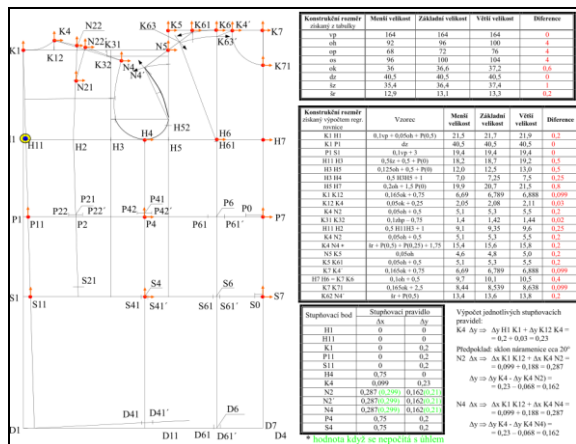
N22 K63 K5 K61 K6 K4´ K4 K7 K1 N22 K31 N5 K63 K12 K32 N4 K71 N21 N4´ H52 H4 H6 H1 H11 H2 H3 H5 H61 H7 P21 P41 P6 P22 P22´ P42 P0 P1 P11 P2 P42´ P4 P61 P61´ P7 S21 S6 S4 S1 S11 S41 S41´ S61 S0 S7 D6 D41 D41´ D1 D11 D61 D61´ D7 D4

| Konstrukční rozměr získaný z tabulky | Menší velikost | Základní velikost | Větší velikost | Diference |
|---|---|---|---|---|
| vp | 164 | 164 | 164 | 0 |
| oh | 92 | 96 | 100 | 4 |
| op | 68 | 72 | 76 | 4 |
| os | 96 | 100 | 104 | 4 |
| ok | 36 | 36,6 | 37,2 | 0,6 |
| dz | 40,5 | 40,5 | 40,5 | 0 |
| šz | 35,4 | 36,4 | 37,4 | 1 |
| šr | 12,9 | 13,1 | 13,3 | 0,2 |

| Konstrukční rozměr získaný výpočtem regr. rovnice | Vzorec | Menší velikost | Základní velikost | Větší velikost | Diference |
|---|---|---|---|---|---|
| K1 H1 | 0,1vp + 0,05oh + P(0,5) | 21,5 | 21,7 | 21,9 | 0,2 |
| K1 P1 | dz | 40,5 | 40,5 | 40,5 | 0 |
| P1 S1 | 0,1vp + 3 | 19,4 | 19,4 | 19,4 | 0 |
| H11 H3 | 0,5šz + 0,5 + P(0) | 18,2 | 18,7 | 19,2 | 0,5 |
| H3 H5 | 0,125oh + 0,5 + P(0) | 12,0 | 12,5 | 13,0 | 0,5 |
| H5 H4 | 0,5 H3H5 + 1 | 7,0 | 7,25 | 7,5 | 0,25 |
| H5 H7 | 0,2oh + 1,5 P(0) | 19,9 | 20,7 | 21,5 | 0,8 |
| K1 K12 | 0,165ok + 0,75 | 6,69 | 6,789 | 6,888 | 0,099 |
| K12 K4 | 0,05ok + 0,25 | 2,05 | 2,08 | 2,11 | 0,03 |
| K4 N2 | 0,05ok + 0,5 | 5,1 | 5,3 | 5,5 | 0,2 |
| K31 K32 | 0,1dlp – 0,75 | 1,4 | 1,42 | 1,44 | 0,02 |
| K4 N2 | 0,5 H11H2 + 1 | 9,1 | 9,35 | 9,6 | 0,25 |
| K4 N2 | 0,05ok + 0,5 | 5,1 | 5,3 | 5,5 | 0,2 |
| K4 N4 + | šr + P(0,5) + P(0,25) + 1,75 | 15,4 | 15,6 | 15,8 | 0,2 |
| N5 K5 | 0,05ok | 4,6 | 4,8 | 5,0 | 0,2 |
| K5 K61 | 0,05ok + 0,5 | 5,1 | 5,3 | 5,5 | 0,2 |
| K7 K4´ | 0,165ok + 0,75 | 6,69 | 6,789 | 6,888 | 0,099 |
| H7 H6 = K7 K6 | 0,3oh + 0,5 | 9,7 | 10,1 | 10,5 | 0,4 |
| K7 K71 | 0,165ok + 2,5 | 8,44 | 8,539 | 8,638 | 0,099 |
| K62 N4´ | šr + P(0,5) | 13,4 | 13,6 | 13,8 | 0,2 |

| Stupňovací bod | Stupňovací pravidlo Δx | Δy |
|---|---|---|
| H1 | 0 | 0 |
| H11 | 0 | 0 |
| K1 | 0 | 0,2 |
| P11 | 0 | 0,2 |
| S11 | 0 | 0,2 |
| H4 | 0,75 | 0 |
| K4 | 0,099 | 0,23 |
| N2 | 0,287 (0,299) | 0,162 (0,215) |
| N2´ | 0,287 (0,299) | 0,162 (0,215) |
| N4 | 0,287 (0,299) | 0,162 (0,215) |
| P4 | 0,75 | 0,2 |
| S4 | 0,75 | 0,2 |

* hodnota když se nepočítá s úhlem

Výpočet jednotlivých stupňovacích pravidel:
K4 Δy ⇒ Δy H1 K1 + Δy K12 K4 = = 0,2 + 0,03 = 0,23

Předpoklad: sklon náramenice cca 20°
N2 Δx ⇒ Δx K1 K12 + Δx K4 N2 = = 0,099 + 0,188 = 0,287
Δy ⇒ Δy K4 - Δy K4 N2) = = 0,23 – 0,068 = 0,162

N4 Δx ⇒ Δx K1 K12 + Δx K4 N4 = = 0,099 + 0,188 = 0,287
Δy ⇒ Δy K4 - Δy K4 N4) = = 0,23 – 0,068 = 0,162